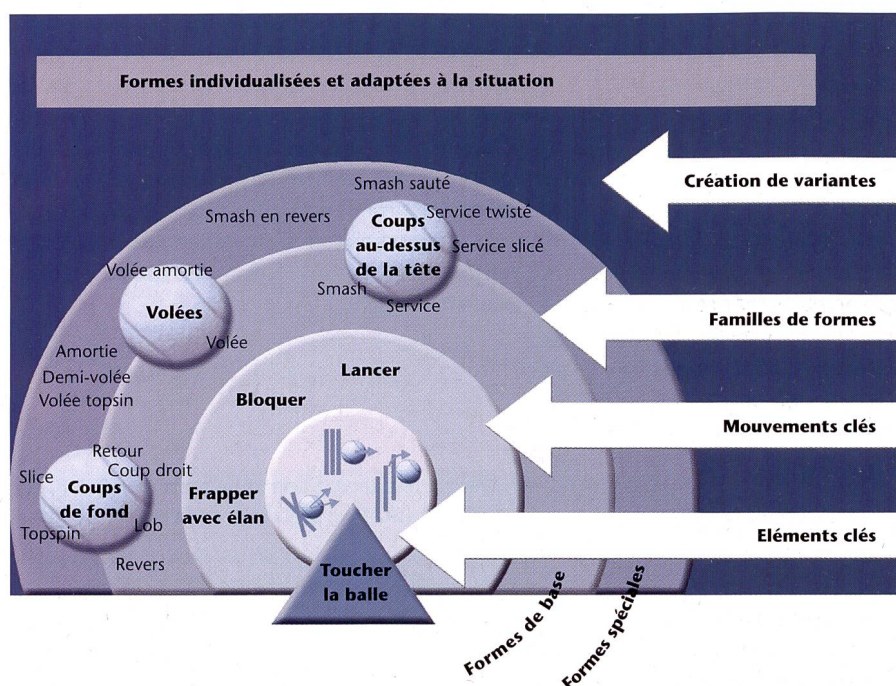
Formes individualisées et adaptées à la situation

Création de variantes

Familles de formes

Mouvements clés

Eléments clés

Smash sauté
Smash en revers
Coups au-dessus de la tête
Service twisté
Service slicé
Smash
Service

Volée amortie
Volées
Volée

Amortie
Demi-volée
Volée topsin

Lancer
Bloquer

Retour
Coup droit
Slice
Coups de fond
Lob
Topspin
Revers

Frapper avec élan

Toucher la balle

Formes de base
Formes spéciales